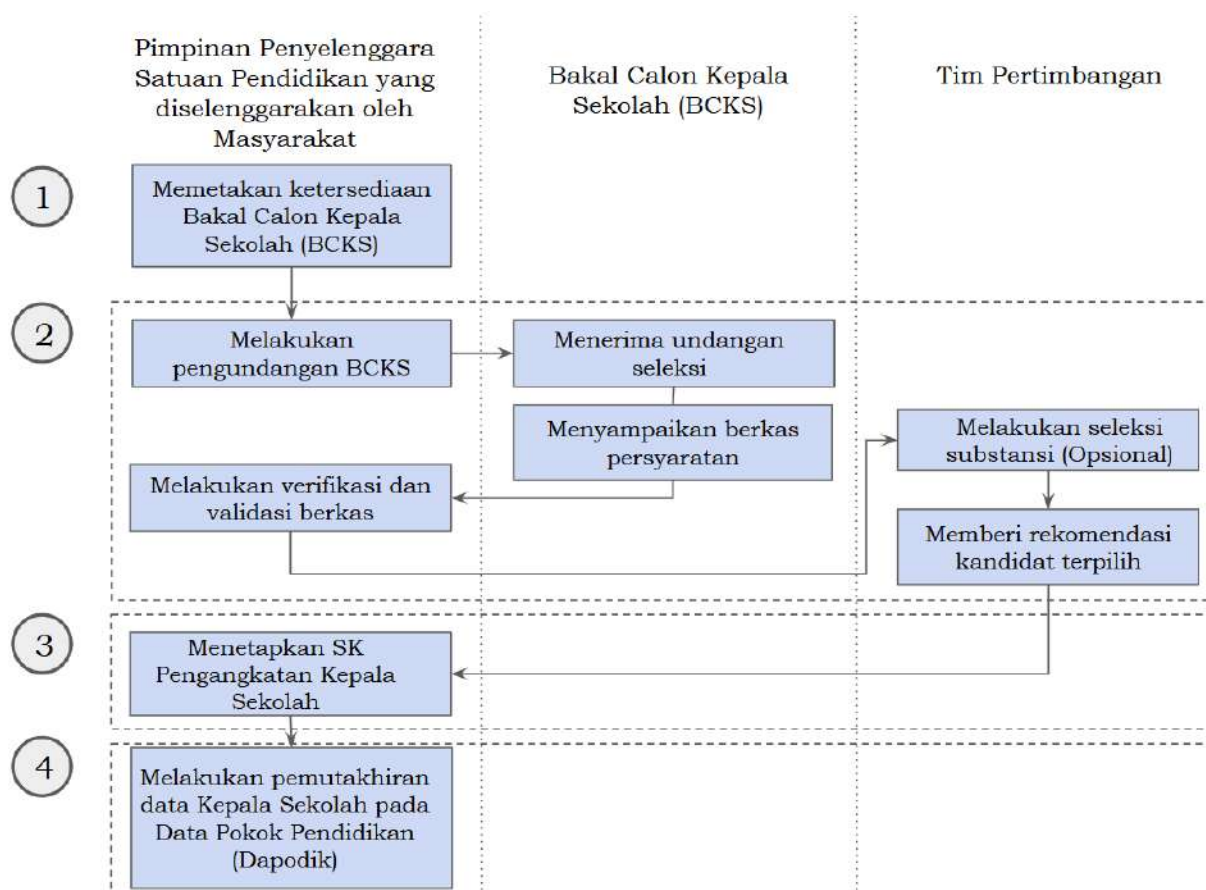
Pimpinan Penyelenggara Satuan Pendidikan yang diselenggarakan oleh Masyarakat

Bakal Calon Kepala Sekolah (BCKS)

Tim Pertimbangan

1

Memetakan ketersediaan Bakal Calon Kepala Sekolah (BCKS)

2

Melakukan pengundangan BCKS

Menerima undangan seleksi

Menyampaikan berkas persyaratan

Melakukan verifikasi dan validasi berkas

Melakukan seleksi substansi (Opsional)

Memberi rekomendasi kandidat terpilih

3

Menetapkan SK Pengangkatan Kepala Sekolah

4

Melakukan pemutakhiran data Kepala Sekolah pada Data Pokok Pendidikan (Dapodik)